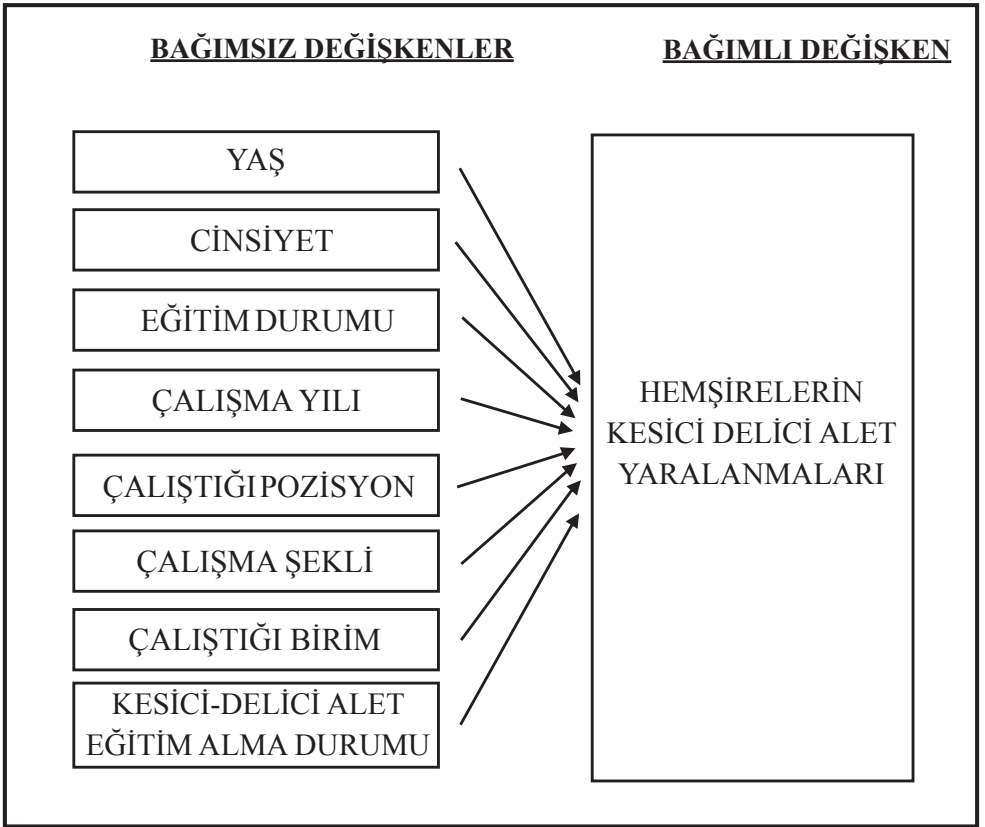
BAĞIMSIZ DEĞİŞKENLER

BAĞIMLI DEĞİŞKEN

YAŞ

CİNSİYET

EĞİTİM DURUMU

ÇALIŞMA YILI

ÇALIŞTIĞI POZİSYON

ÇALIŞMA ŞEKLİ

ÇALIŞTIĞI BİRİM

KESİCİ-DELİCİ ALET EĞİTİM ALMA DURUMU

HEMŞİRELERİN KESİCİ DELİCİ ALET YARALANMALARI